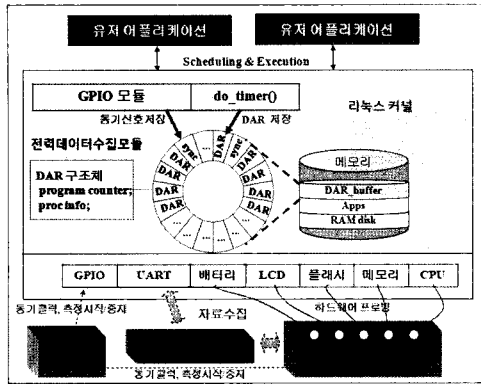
유저 어플리케이션

유저 어플리케이션

Scheduling & Execution

GPIO 모듈

do_timer()

리눅스 커널

동기신호저장

DAR 저장

전력데이터수집모듈

DAR 구조체
program counter;
proc info;

DAR
DAR
DAR
sync
DAR
DAR
sync
DAR
DAR
DAR

메모리

DAR_buffer

Apps

RAM disk

GPIO

UART

배터리

LCD

플래시

메모리

CPU

동기클럭, 측정시작/중지

자료수집

하드웨어 프로빙

동기클럭, 측정시작/중지